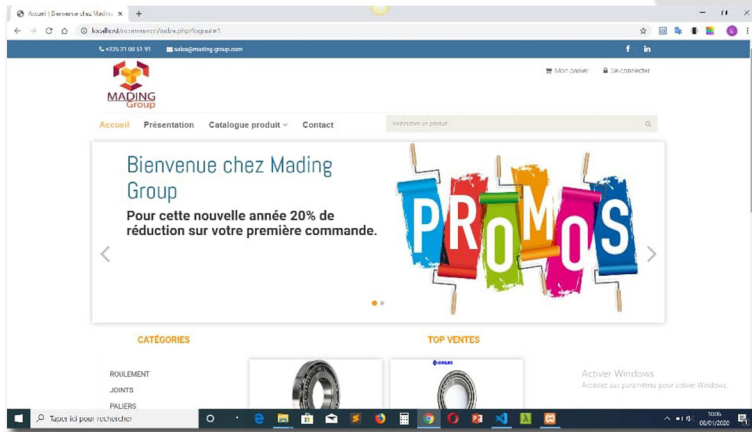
Accueil | Bienvenue chez Mading ×
+
localhost/ecommerce/index.php?logout=1
+225 21 00 51 91
sales@mading-group.com
f
in
MADING
Group
Mon panier
Se connecter
Accueil
Présentation
Catalogue produit
Contact
Rechercher un produit
Bienvenue chez Mading Group
Pour cette nouvelle année 20% de réduction sur votre première commande.
PROMOS
CATÉGORIES
TOP VENTES
ROULEMENT
JOINTS
PALIERS
Activer Windows
Accédez aux paramètres pour activer Windows.
Taper ici pour rechercher
08/01/2020